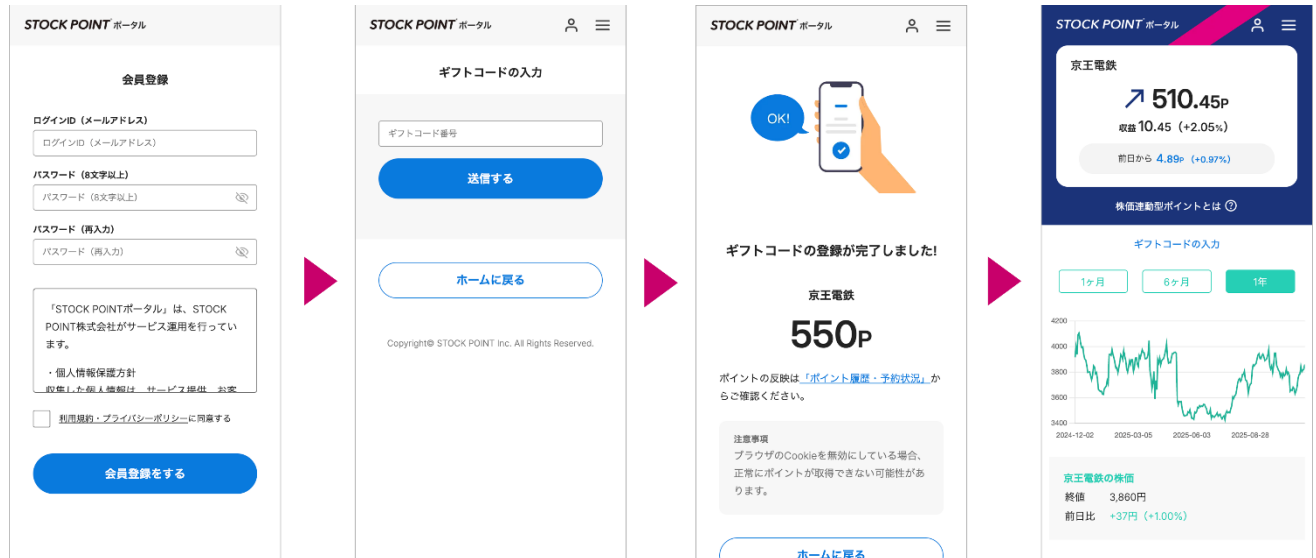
STOCK POINT ポータル

会員登録

ログインID（メールアドレス）

ログインID（メールアドレス）

パスワード（8文字以上）

パスワード（8文字以上）

パスワード（再入力）

パスワード（再入力）

『STOCK POINTポータル』は、STOCK POINT株式会社がサービス運用を行っています。

・個人情報保護方針
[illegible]

利用規約・プライバシーポリシーに同意する

会員登録をする

STOCK POINT ポータル

ギフトコードの入力

ギフトコード番号

送信する

ホームに戻る

Copyright© STOCK POINT Inc. All Rights Reserved.

STOCK POINT ポータル

OK!

ギフトコードの登録が完了しました!

京王電鉄

550P

ポイントの反映は「ポイント履歴・予約状況」からご確認ください。

注意事項
ブラウザのCookieを無効にしている場合、正常にポイントが取得できない可能性があります。

ホームに戻る

STOCK POINT ポータル

京王電鉄

↗ 510.45P

収益 10.45（+2.05%）

前日から 4.89P（+0.97%）

株価連動型ポイントとは

ギフトコードの入力

1ヶ月

6ヶ月

1年

4200
4000
3800
3600
3400

2024-12-02
2025-03-05
2025-06-03
2025-08-28

京王電鉄の株価

終値 3,860円

前日比 +37円（+1.00%）